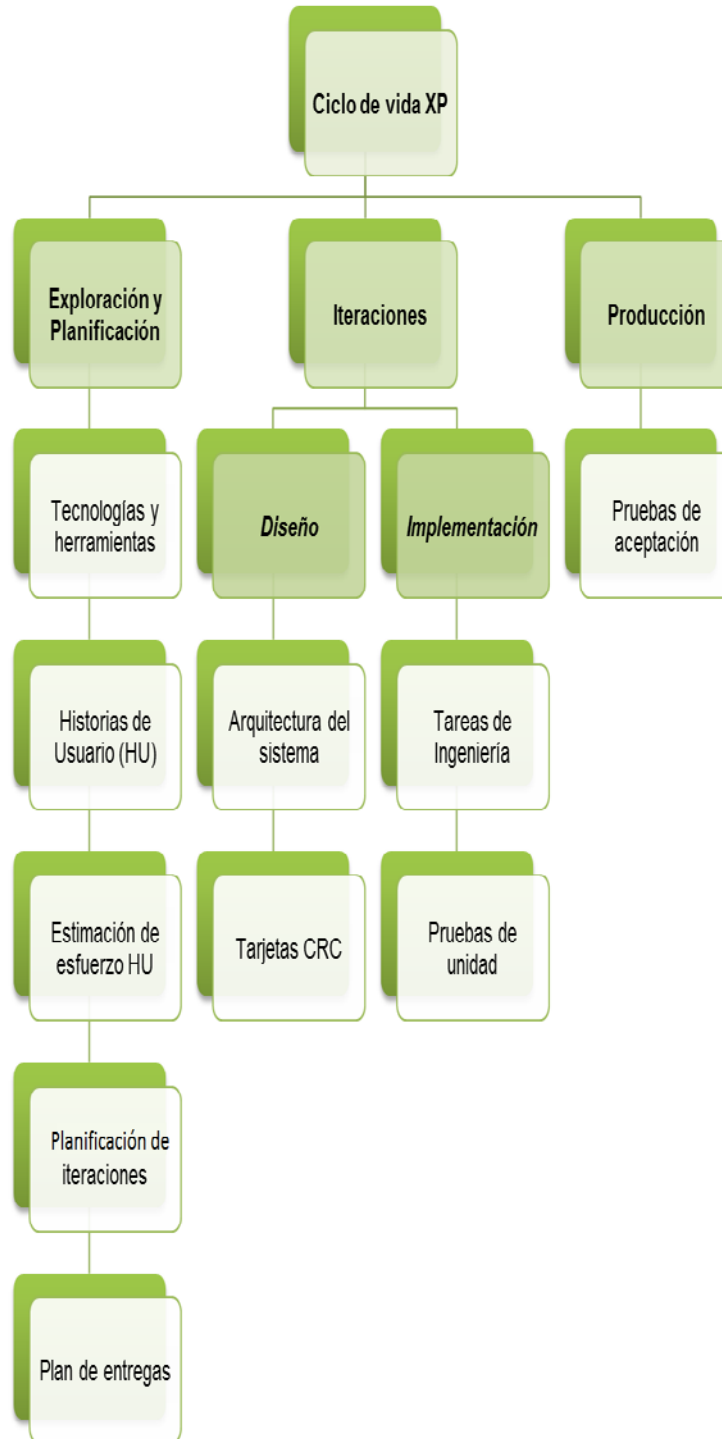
Ciclo de vida XP

Exploración y Planificación

Tecnologías y herramientas

Historias de Usuario (HU)

Estimación de esfuerzo HU

Planificación de iteraciones

Plan de entregas

Iteraciones

*Diseño*

Arquitectura del sistema

Tarjetas CRC

*Implementación*

Tareas de Ingeniería

Pruebas de unidad

Producción

Pruebas de aceptación